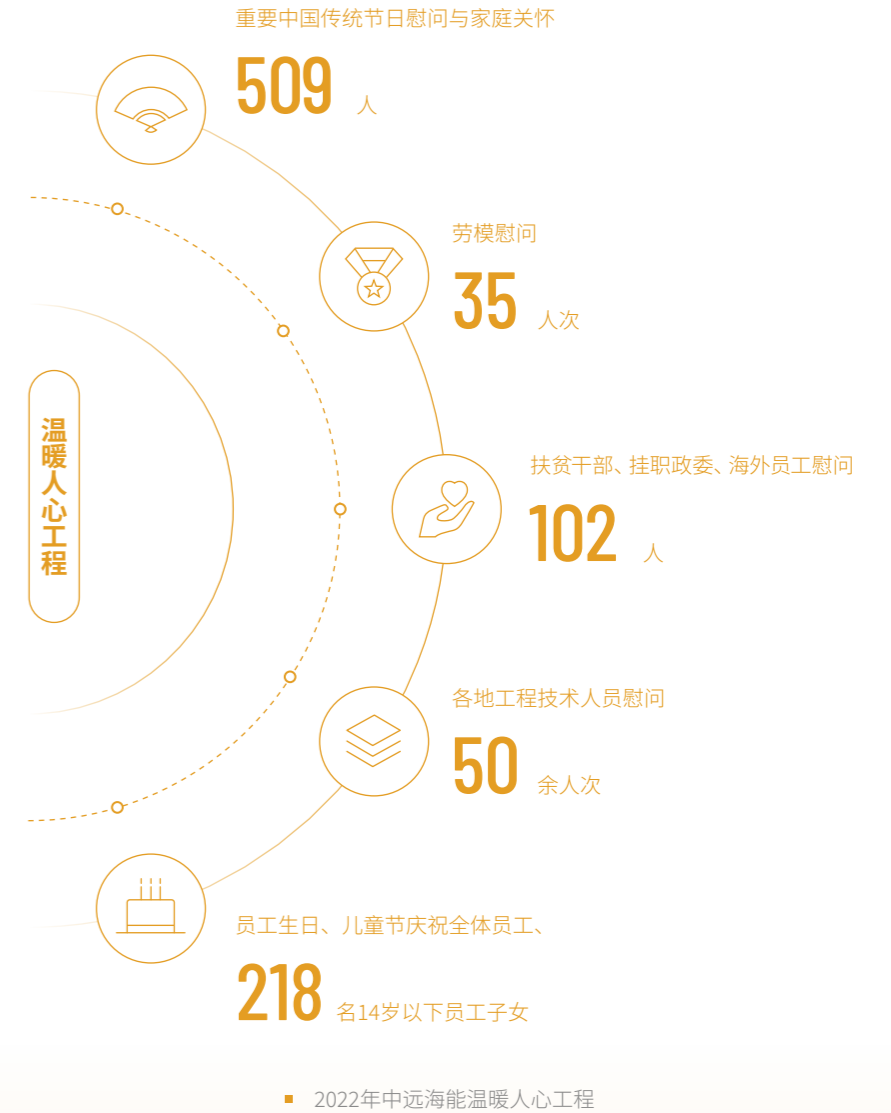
温暖人心工程

重要中国传统节日慰问与家庭关怀

509 人

劳模慰问

35 人次

扶贫干部、挂职政委、海外员工慰问

102 人

各地工程技术人员慰问

50 余人次

员工生日、儿童节庆祝全体员工、

218 名14岁以下员工子女

2022年中远海能温暖人心工程